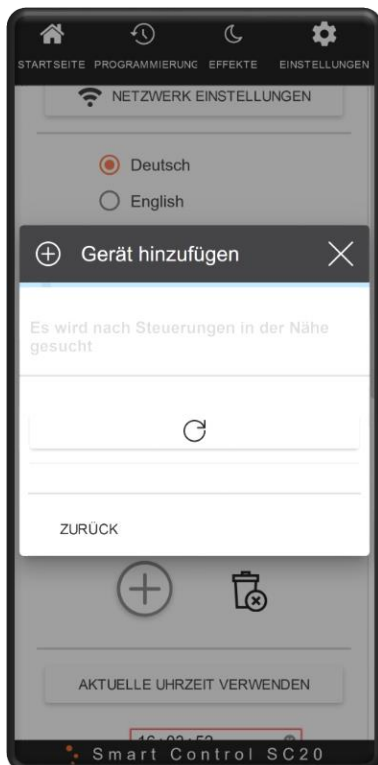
STARTSEITE PROGRAMMIERUNG EFFEKTE EINSTELLUNGEN

NETZWERK EINSTELLUNGEN

Deutsch

English

Gerät hinzufügen

Es wird nach Steuerungen in der Nähe gesucht

ZURÜCK

AKTUELLE UHRZEIT VERWENDEN

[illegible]

Smart Control SC20